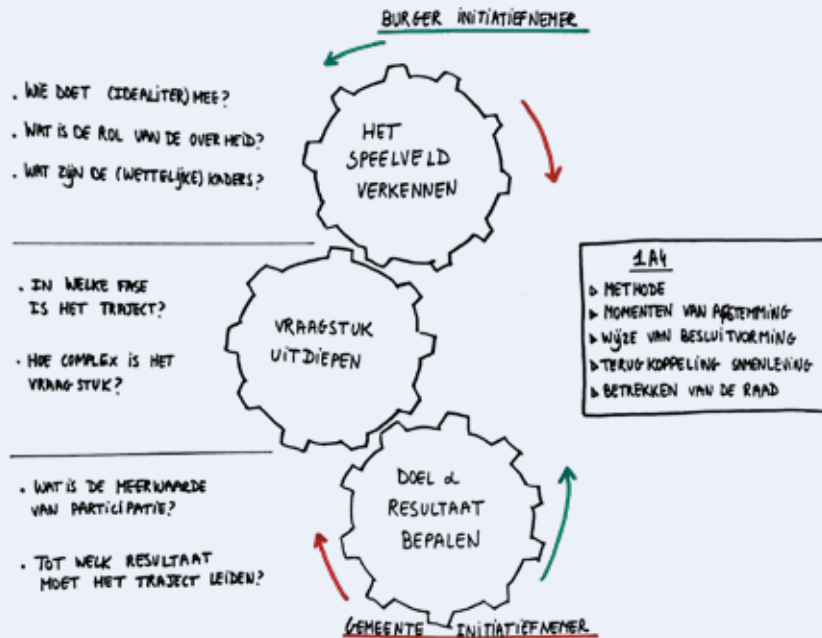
BURGER INITIATIEFNEMER

. WIE DOET (IDEALITER) MEE?

. WAT IS DE ROL VAN DE OVERHEID?

. WAT ZIJN DE (WETTELIJKE) KADERS?

HET SPEELVELD VERKENNEN

. IN WELKE FASE IS HET TRAJECT?

. HOE COMPLEX IS HET VRAAGSTUK?

VRAAGSTUK UITDIEPEN

1A4

▷ METHODE
▷ MOMENTEN VAN AFSTEMMING
▷ WIJZE VAN BESLUITVORMING
▷ TERUGKOPPELING SAMENLEVING
▷ BETREKKEN VAN DE RAAD

. WAT IS DE MEERWAARDE VAN PARTICIPATIE?

. TOT WELK RESULTAAT MOET HET TRAJECT LEIDEN?

DOEL & RESULTAAT BEPALEN

GEMEENTE INITIATIEFNEMER